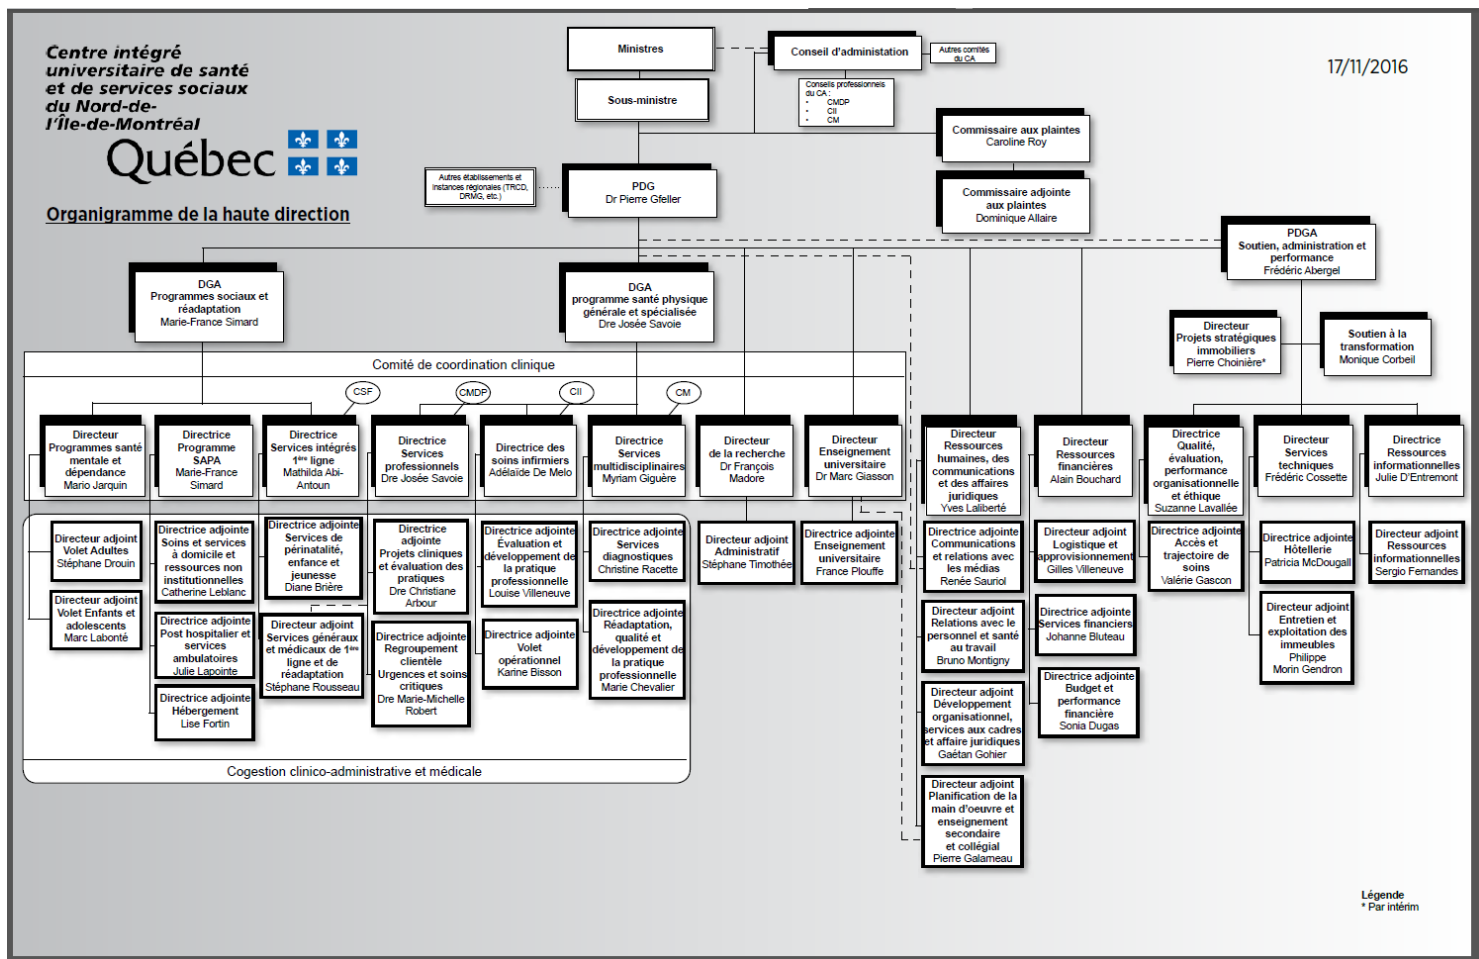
Centre intégré universitaire de santé et de services sociaux du Nord-de-l'Île-de-Montréal

Québec

Organigramme de la haute direction

17/11/2016

Ministres

Sous-ministre

Conseil d'administration

Autres comités du CA

Conseils professionnels du CA :
- CMDP
- CII
- CM

Commissaire aux plaintes
Caroline Roy

Commissaire adjointe aux plaintes
Dominique Allaire

Autres établissements et instances régionales (TRCD, DRMG, etc.)

PDG
Dr Pierre Gfeller

PDGA
Soutien, administration et performance
Frédéric Abergel

DGA
Programmes sociaux et réadaptation
Marie-France Simard

DGA
programme santé physique générale et spécialisée
Dre Josée Savoie

Directeur
Projets stratégiques immobiliers
Pierre Choinière*

Soutien à la transformation
Monique Corbeil

Comité de coordination clinique

CSF

CMDP

CII

CM

Directeur
Programmes santé mentale et dépendance
Mario Jarquin

Directrice
Programme SAPA
Marie-France Simard

Directrice
Services intégrés 1ère ligne
Mathilda Abi-Antoun

Directrice
Services professionnels
Dre Josée Savoie

Directrice des soins infirmiers
Adélaïde De Melo

Directrice
Services multidisciplinaires
Myriam Giguère

Directeur
de la recherche
Dr François Madore

Directeur
Enseignement universitaire
Dr Marc Giasson

Directeur
Ressources humaines, des communications et des affaires juridiques
Yves Laliberté

Directeur
Ressources financières
Alain Bouchard

Directrice
Qualité, évaluation, performance organisationnelle et éthique
Suzanne Lavallée

Directeur
Services techniques
Frédéric Cossette

Directrice
Ressources informationnelles
Julie D'Entremont

Directeur adjoint
Volet Adultes
Stéphane Drouin

Directeur adjoint
Volet Enfants et adolescents
Marc Laboneté

Directrice adjointe
Soins et services à domicile et ressources non institutionnelles
Catherine Leblanc

Directrice adjointe
Post hospitalier et services ambulatoires
Julie Lapointe

Directrice adjointe
Hébergement
Lise Fortin

Directrice adjointe
Services de périnatalité, enfance et jeunesse
Diane Brière

Directeur adjoint
Services généraux et médicaux de 1ère ligne et de réadaptation
Stéphane Rousseau

Directrice adjointe
Projets cliniques et évaluation des pratiques
Dre Christiane Arbour

Directrice adjointe
Regroupement clientèle Urgences et soins critiques
Dre Marie-Michelle Robert

Directrice adjointe
Évaluation et développement de la pratique professionnelle
Louise Villeneuve

Directrice adjointe
Volet opérationnel
Karine Bisson

Directrice adjointe
Services diagnostiques
Christine Racette

Directrice adjointe
Réadaptation, qualité et développement de la pratique professionnelle
Marie Chevalier

Directeur adjoint
Administratif
Stéphane Timothée

Directrice adjointe
Enseignement universitaire
France Plouffe

Directrice adjointe
Communications et relations avec les médias
Renée Sauriol

Directeur adjoint
Relations avec le personnel et santé au travail
Bruno Montigny

Directeur adjoint
Développement organisationnel, services aux cadres et affaire juridiques
Gaëtan Gohier

Directeur adjoint
Planification de la main d'oeuvre et enseignement secondaire et collégial
Pierre Galameau

Directeur adjoint
Logistique et approvisionnement
Gilles Villeneuve

Directrice adjointe
Services financiers
Johanne Bluteau

Directrice adjointe
Budget et performance financière
Sonia Dugas

Directrice adjointe
Accès et trajectoire de soins
Valérie Gascon

Directrice adjointe
Hôtellerie
Patricia McDougall

Directeur adjoint
Entretien et exploitation des immeubles
Philippe Morin Gendron

Directeur adjoint
Ressources informationnelles
Sergio Fernandes

Cogestion clinico-administrative et médicale

Légende
* Par intérim